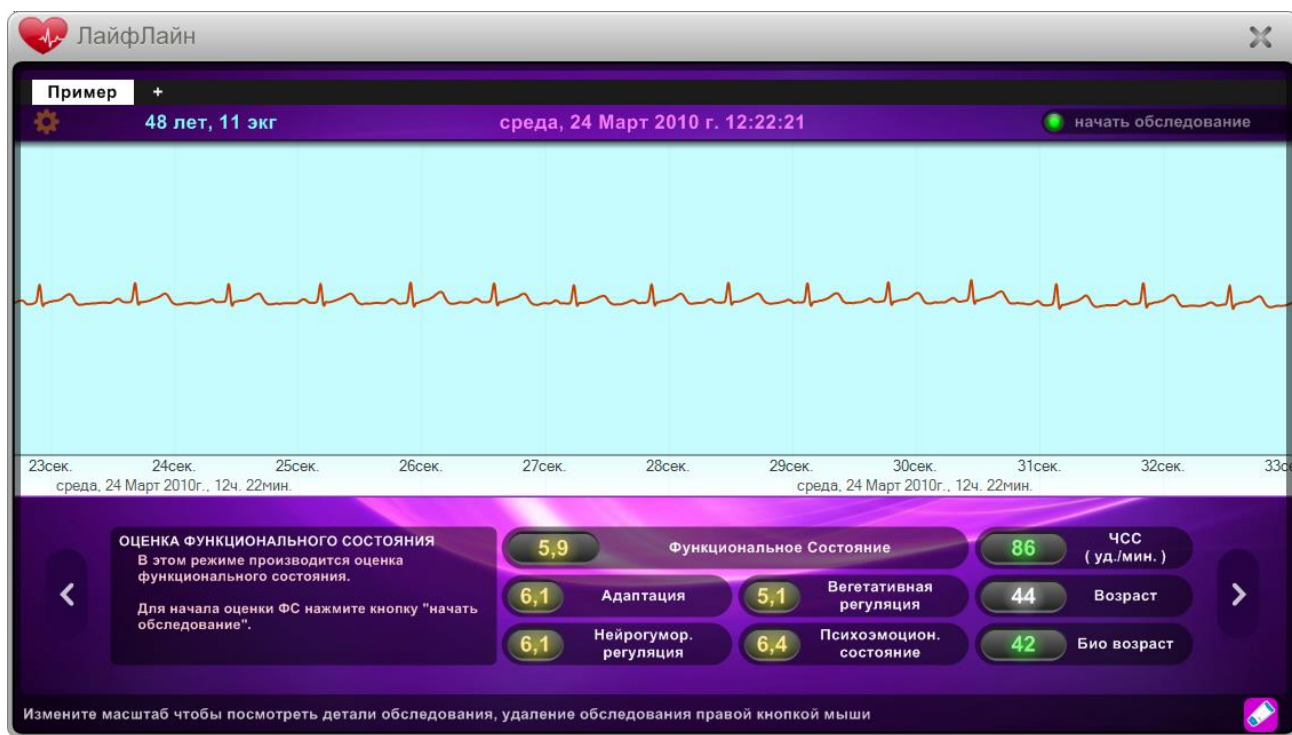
ЛайфЛайн

Пример +

48 лет, 11 экг

среда, 24 Март 2010 г. 12:22:21

начать обследование

23сек. 24сек. 25сек. 26сек. 27сек. 28сек. 29сек. 30сек. 31сек. 32сек. 33с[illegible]

среда, 24 Март 2010г., 12ч. 22мин.

среда, 24 Март 2010г., 12ч. 22мин.

ОЦЕНКА ФУНКЦИОНАЛЬНОГО СОСТОЯНИЯ

В этом режиме производится оценка функционального состояния.

Для начала оценки ФС нажмите кнопку "начать обследование".

5,9 Функциональное Состояние

86 ЧСС ( уд./мин. )

6,1 Адаптация

5,1 Вегетативная регуляция

44 Возраст

6,1 Нейрогумор. регуляция

6,4 Психоэмоцион. состояние

42 Био возраст

Измените масштаб чтобы посмотреть детали обследования, удаление обследования правой кнопкой мыши